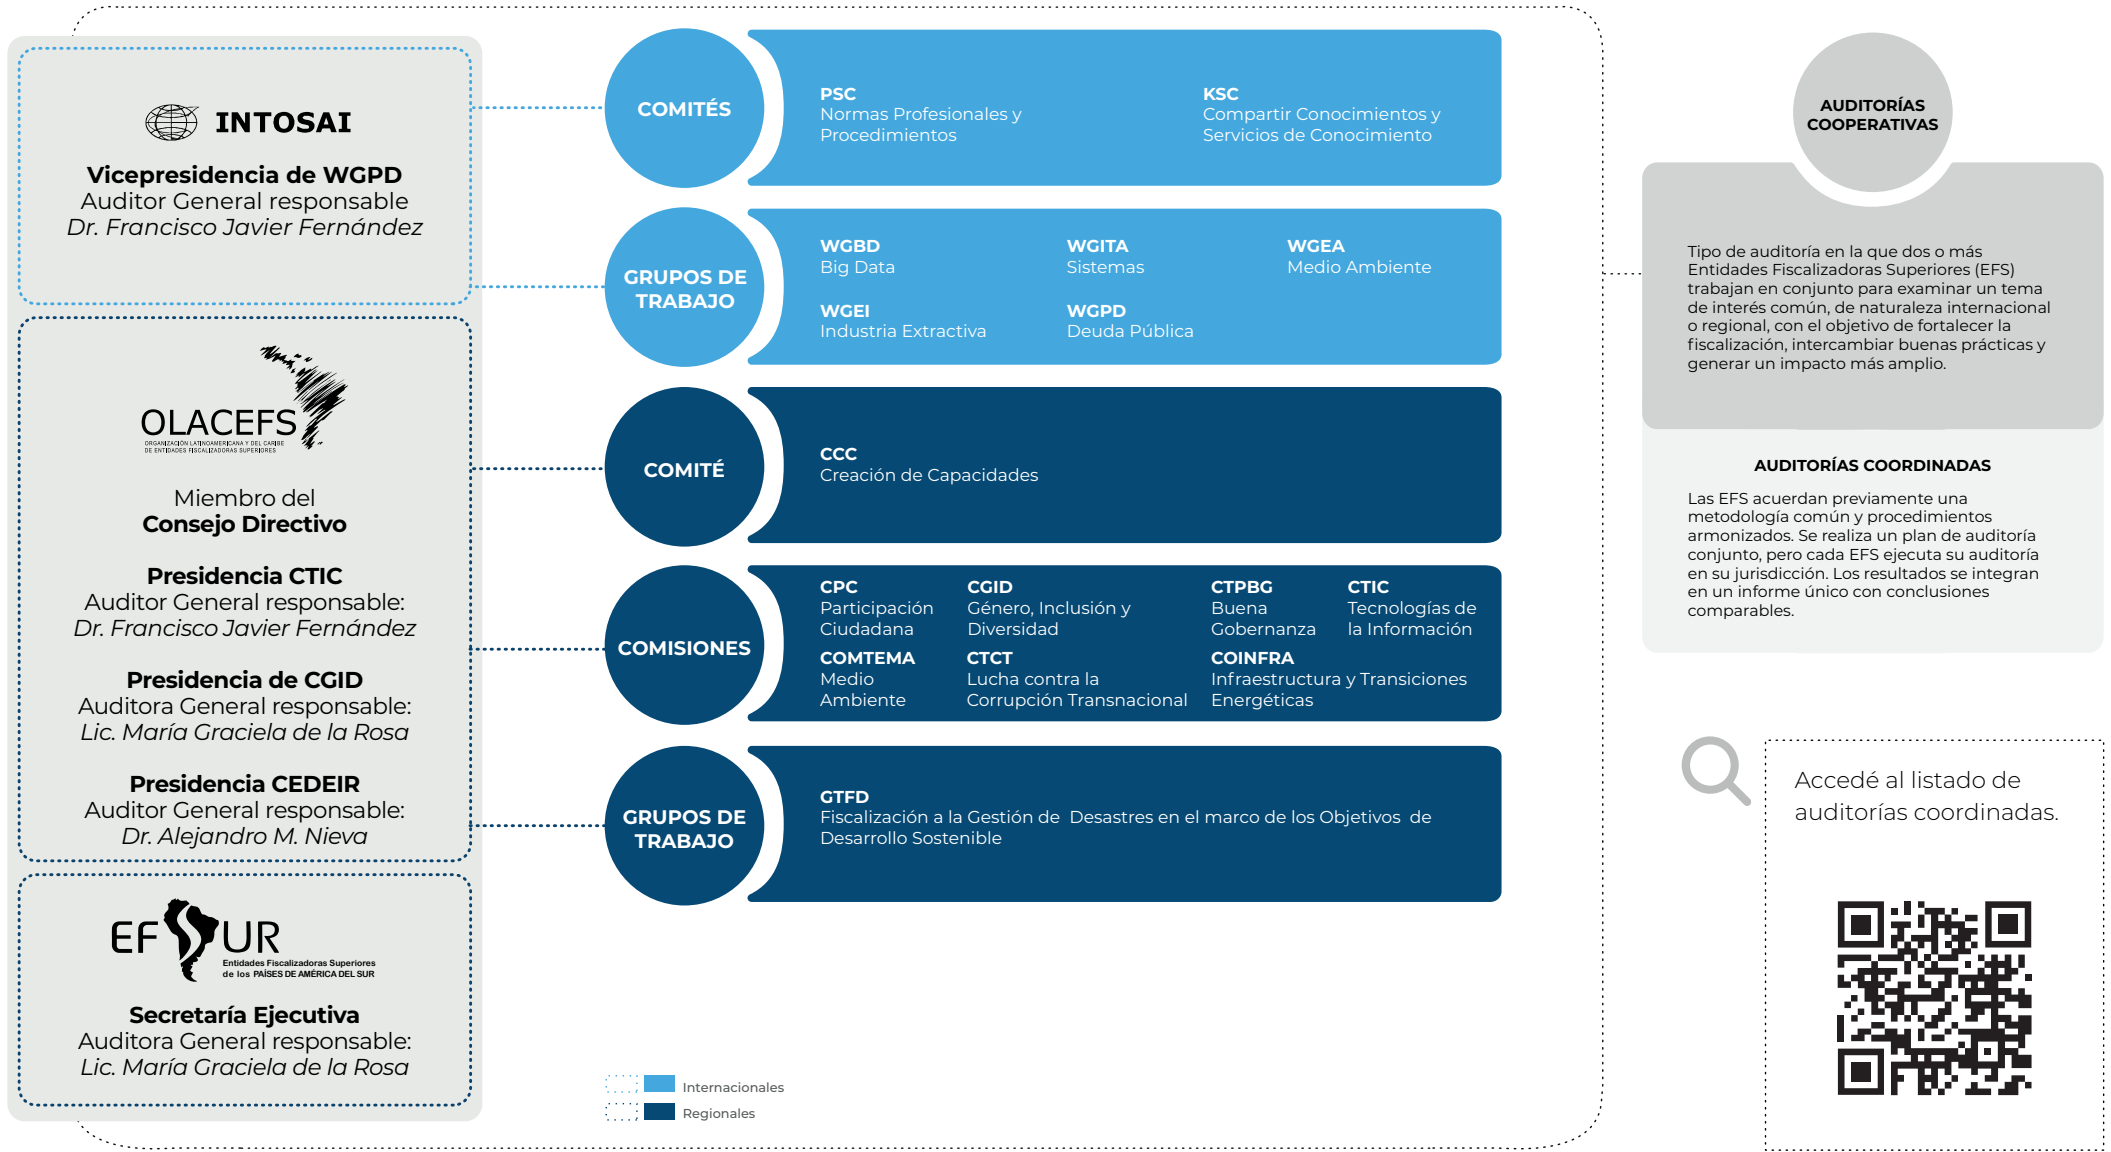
INTOSAI

**Vicepresidencia de WGPD**
Auditor General responsable
*Dr. Francisco Javier Fernández*

OLACEFS
ORGANIZACIÓN LATINOAMERICANA Y DEL CARIBE DE ENTIDADES FISCALIZADORAS SUPERIORES

Miembro del
**Consejo Directivo**

**Presidencia CTIC**
Auditor General responsable:
*Dr. Francisco Javier Fernández*

**Presidencia de CGID**
Auditora General responsable:
*Lic. María Graciela de la Rosa*

**Presidencia CEDEIR**
Auditor General responsable:
*Dr. Alejandro M. Nieva*

EFSUR
Entidades Fiscalizadoras Superiores de los PAÍSES DE AMÉRICA DEL SUR

**Secretaría Ejecutiva**
Auditora General responsable:
*Lic. María Graciela de la Rosa*

COMITÉS

PSC
Normas Profesionales y Procedimientos

KSC
Compartir Conocimientos y Servicios de Conocimiento

GRUPOS DE TRABAJO

WGBD
Big Data

WGITA
Sistemas

WGEA
Medio Ambiente

WGEI
Industria Extractiva

WGPD
Deuda Pública

COMITÉ

CCC
Creación de Capacidades

COMISIONES

CPC
Participación Ciudadana

CGID
Género, Inclusión y Diversidad

CTPBG
Buena Gobernanza

CTIC
Tecnologías de la Información

COMTEMA
Medio Ambiente

CTCT
Lucha contra la Corrupción Transnacional

COINFRA
Infraestructura y Transiciones Energéticas

GRUPOS DE TRABAJO

GTFD
Fiscalización a la Gestión de Desastres en el marco de los Objetivos de Desarrollo Sostenible

Internacionales
Regionales

AUDITORÍAS COOPERATIVAS

Tipo de auditoría en la que dos o más Entidades Fiscalizadoras Superiores (EFS) trabajan en conjunto para examinar un tema de interés común, de naturaleza internacional o regional, con el objetivo de fortalecer la fiscalización, intercambiar buenas prácticas y generar un impacto más amplio.

AUDITORÍAS COORDINADAS

Las EFS acuerdan previamente una metodología común y procedimientos armonizados. Se realiza un plan de auditoría conjunto, pero cada EFS ejecuta su auditoría en su jurisdicción. Los resultados se integran en un informe único con conclusiones comparables.

Accedé al listado de auditorías coordinadas.